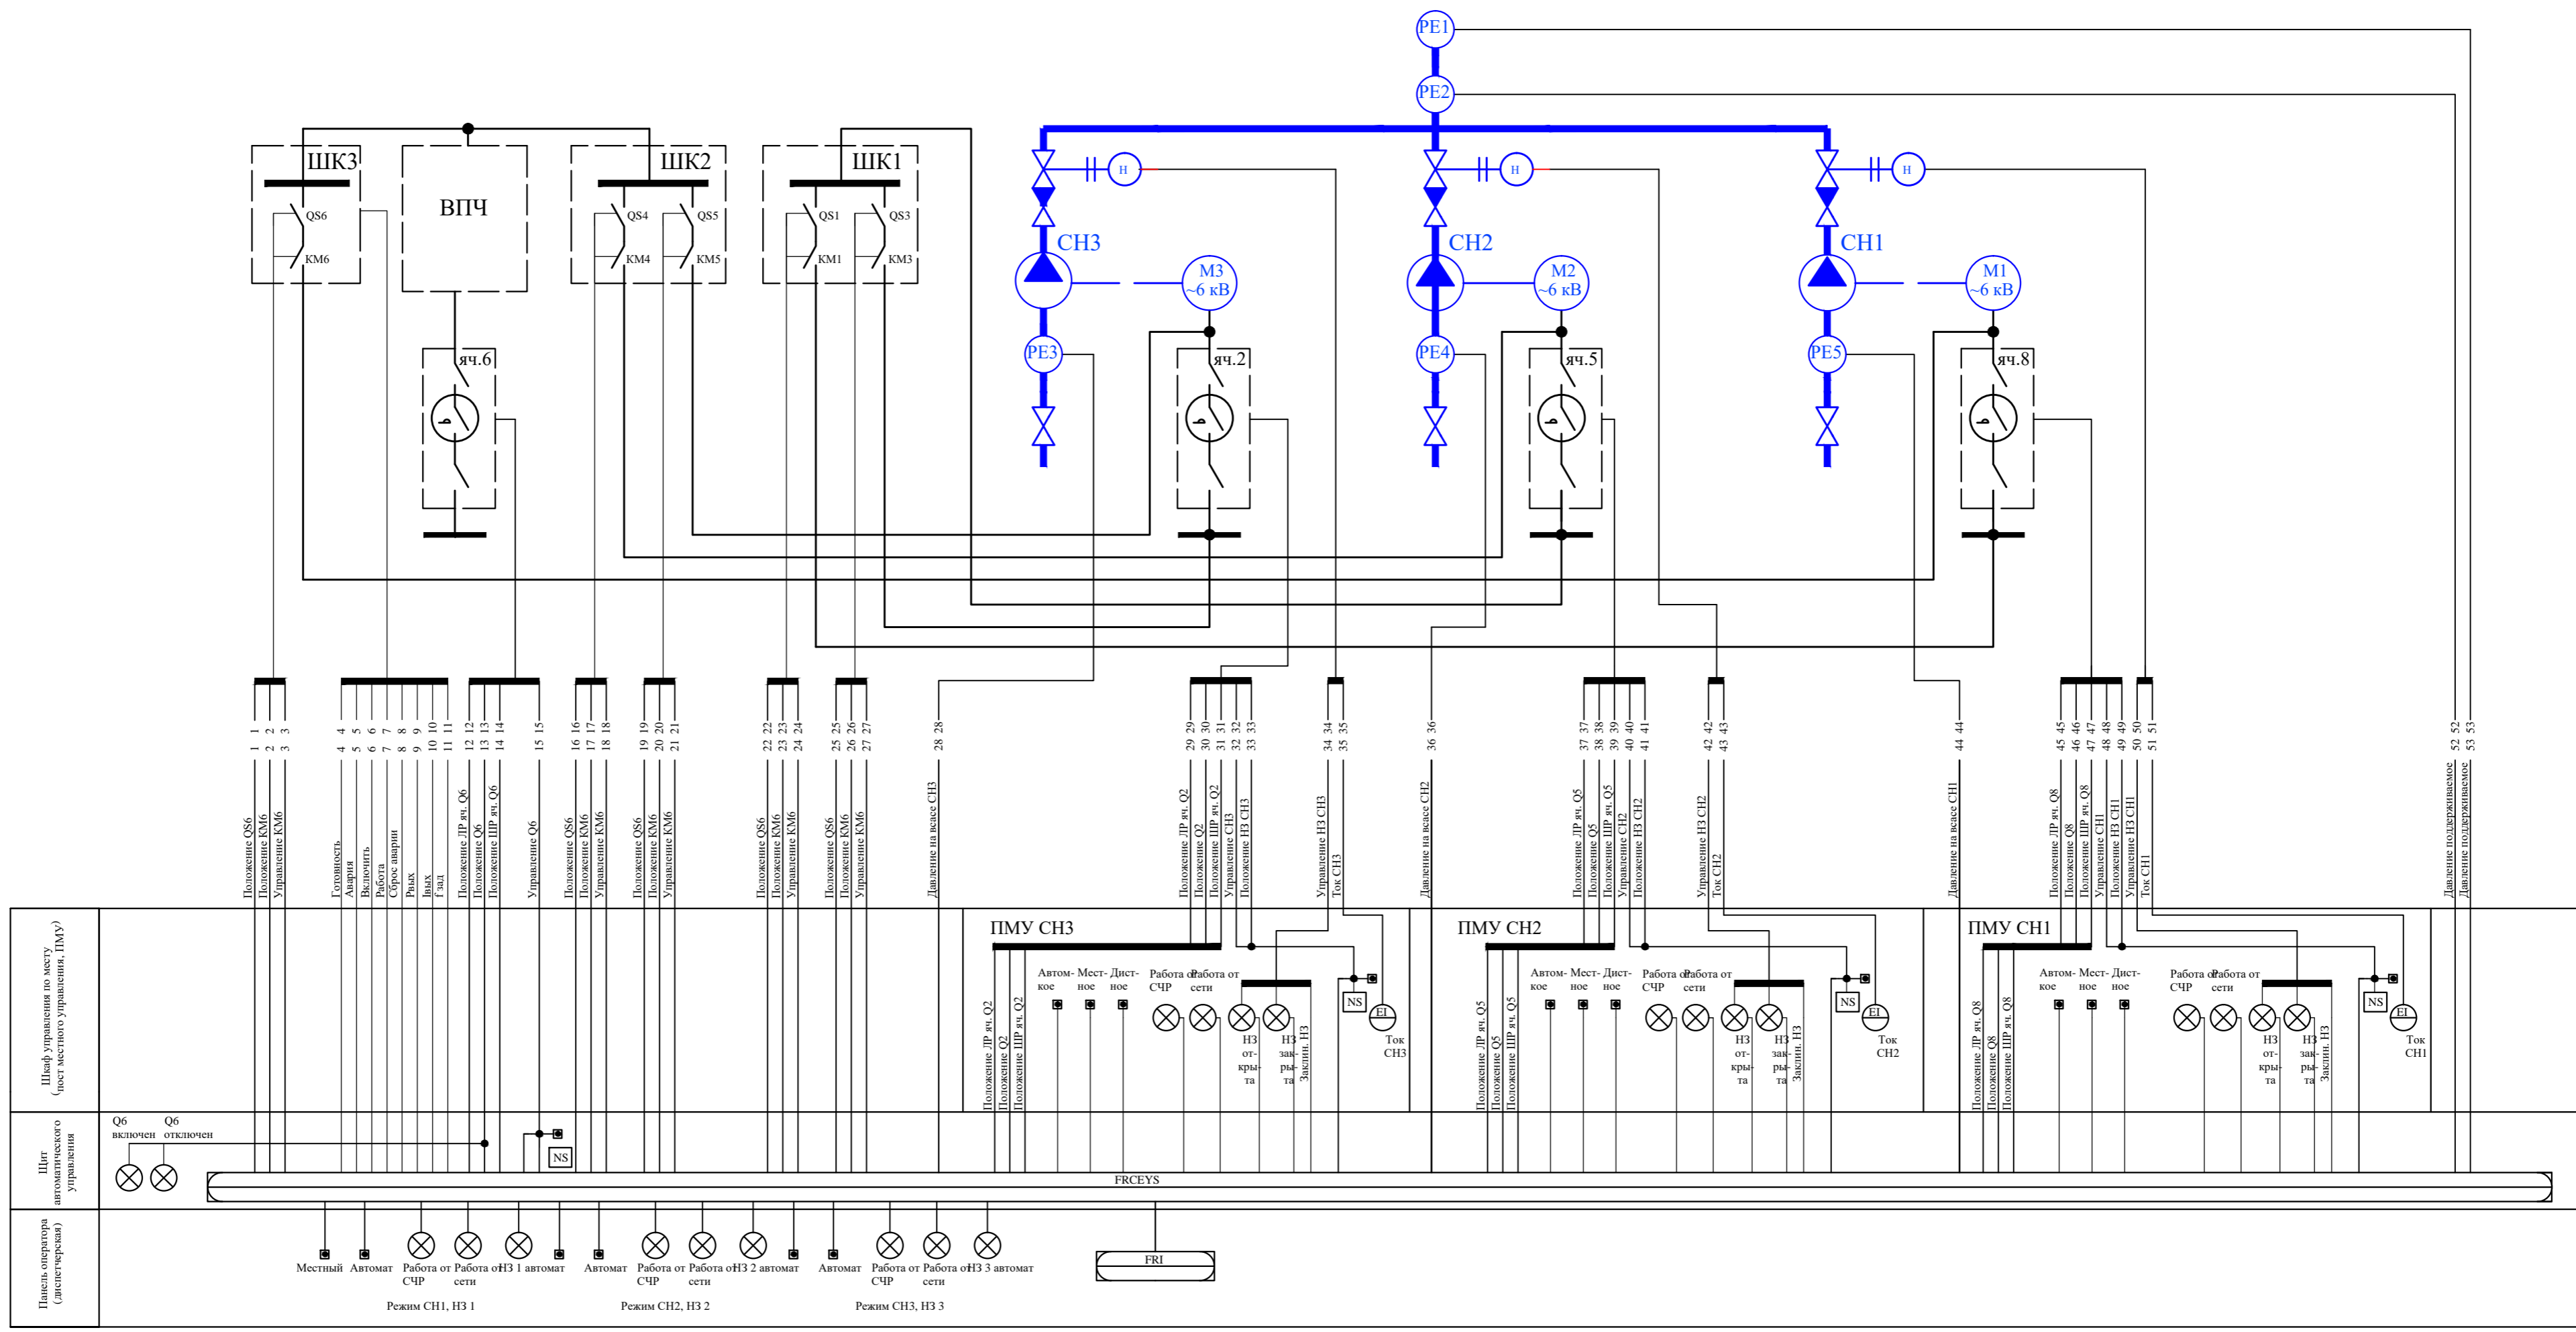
PE1
PE2
ШК3
ВПЧ
ШК2
ШК1
QS6
KM6
QS4
KM4
QS5
KM5
QS1
KM1
QS3
KM3
H
H
H
СН3
СН2
СН1
М3
~6 кВ
М2
~6 кВ
М1
~6 кВ
PE3
PE4
PE5
яч.6
яч.2
яч.5
яч.8

1 1 2 2 3 3 4 4 5 5 6 6 7 7 8 8 9 9 10 10 11 11 12 12 13 13 14 14 15 15 16 16 17 17 18 18 19 19 20 20 21 21 22 22 23 23 24 24 25 25 26 26 27 27 28 28 29 29 30 30 31 31 32 32 33 33 34 34 35 35 36 36 37 37 38 38 39 39 40 40 41 41 42 42 43 43 44 44 45 45 46 46 47 47 48 48 49 49 50 50 51 51 52 52 53 53

Положение QS6
Положение KM6
Управление KM6
Готовность
Авария
Включить
Работа
Сброс аварии
Pвых
Iвых
f зад
Положение ЛР яч. Q6
Положение Q6
Положение ШР яч. Q6
Управление Q6
Положение QS6
Положение KM6
Управление KM6
Положение QS6
Положение KM6
Управление KM6
Положение QS6
Положение KM6
Управление KM6
Положение QS6
Положение KM6
Управление KM6
Давление на всасе СН3
Положение ЛР яч. Q2
Положение Q2
Положение ШР яч. Q2
Управление СН3
Положение НЗ СН3
Управление НЗ СН3
Ток СН3
Давление на всасе СН2
Положение ЛР яч. Q5
Положение Q5
Положение ШР яч. Q5
Управление СН2
Положение НЗ СН2
Управление НЗ СН2
Ток СН2
Давление на всасе СН1
Положение ЛР яч. Q8
Положение Q8
Положение ШР яч. Q8
Управление СН1
Положение НЗ СН1
Управление НЗ СН1
Ток СН1
Давление поддерживаемое
Давление поддерживаемое

Шкаф управления по месту (пост местного управления, ПМУ)
ПМУ СН3
Положение ЛР яч. Q2
Положение Q2
Положение ШР яч. Q2
Автом-кое
Мест-ное
Дист-ное
Работа от СЧР
Работа от сети
НЗ от-кры-та
НЗ зак-ры-та
Заклин. НЗ
NS
EI
Ток СН3
ПМУ СН2
Положение ЛР яч. Q5
Положение Q5
Положение ШР яч. Q5
Автом-кое
Мест-ное
Дист-ное
Работа от СЧР
Работа от сети
НЗ от-кры-та
НЗ зак-ры-та
Заклин. НЗ
NS
EI
Ток СН2
ПМУ СН1
Положение ЛР яч. Q8
Положение Q8
Положение ШР яч. Q8
Автом-кое
Мест-ное
Дист-ное
Работа от СЧР
Работа от сети
НЗ от-кры-та
НЗ зак-ры-та
Заклин. НЗ
NS
EI
Ток СН1

Щит автоматического управления
Q6 включен
Q6 отключен
NS
FRCEYS

Панель оператора (диспетчерская)
Местный
Автомат
Работа от СЧР
Работа от сети
НЗ 1 автомат
Автомат
Работа от СЧР
Работа от сети
НЗ 2 автомат
Автомат
Работа от СЧР
Работа от сети
НЗ 3 автомат
FRI
Режим СН1, НЗ 1
Режим СН2, НЗ 2
Режим СН3, НЗ 3